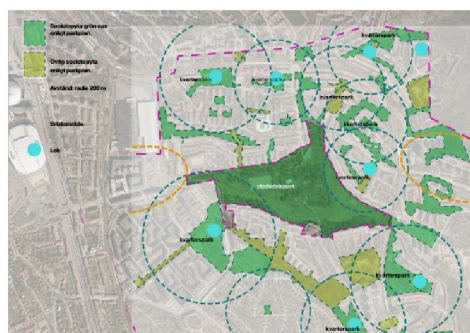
Sociotopiska grön- och enligt parkplan.

Övrig sociotopyta enligt parkplan.

Avstånd: radie 200 m

Bristområde

Lek

kvarterspark

kvarterspark

kvarterspark

kvarterspark

kvarterspark

stadsdelspark

kvarterspark

kvarterspark

kvarterspark

kvarterspark

kvarterspark